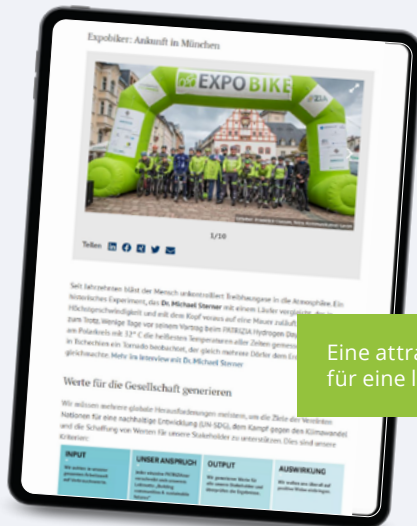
Expobiker: Ankunft in München

EXPO BIKE

1/10

Teilen

Seit Jahrzehnten bläst der Mensch unbestreitbar Treibhausgase in die Atmosphäre. Ein historisches Experiment, das Dr. Michael Sterner mit einem Läufer vergleicht. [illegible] Höchstgeschwindigkeit und mit dem Kopf voraus auf eine Mauer zuläuft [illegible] zum Trotz. Wenige Tage vor seinem Vortrag beim PATRIZIA Hydrogen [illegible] am Polarkreis mit 32° C die heißesten Temperaturen aller Zeiten gemessen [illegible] in Tschechien ein Tornado beobachtet, der gleich mehrere Dörfer dem Erd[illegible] gleichmachte. Mehr im Interview mit Dr. Michael Sterner

Werte für die Gesellschaft generieren

Wir müssen mehrere globale Herausforderungen meistern, um die Ziele der Vereinten Nationen für eine nachhaltige Entwicklung (UN SDG), den Kampf gegen den Klimawandel und die Schaffung von Werten für unsere Stakeholder zu unterstützen. Dies sind unsere Kriterien:

| INPUT | UNSER ANSPRUCH | OUTPUT | AUSWIRKUNG |
|---|---|---|---|
| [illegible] | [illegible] | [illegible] | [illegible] |

Eine attra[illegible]
für eine l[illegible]